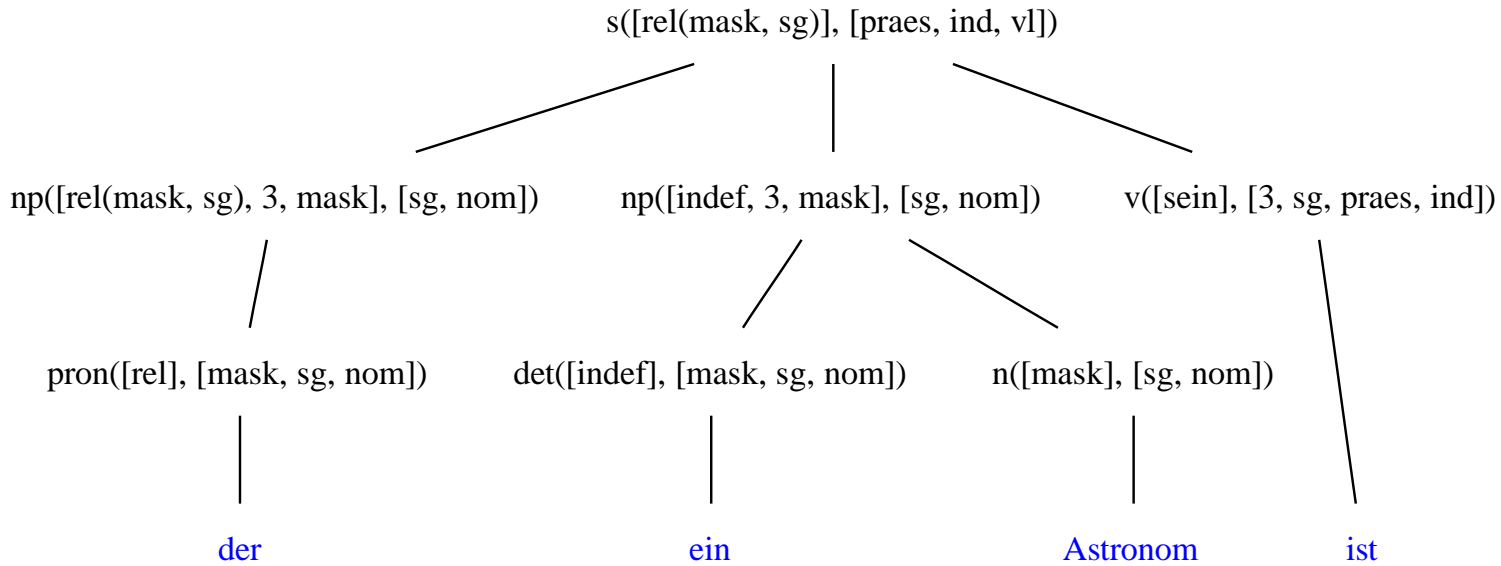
s([rel(mask, sg)], [praes, ind, vl])

np([rel(mask, sg), 3, mask], [sg, nom])

np([indef, 3, mask], [sg, nom])

v([sein], [3, sg, praes, ind])

pron([rel], [mask, sg, nom])

det([indef], [mask, sg, nom])

n([mask], [sg, nom])

der

ein

Astronom

ist